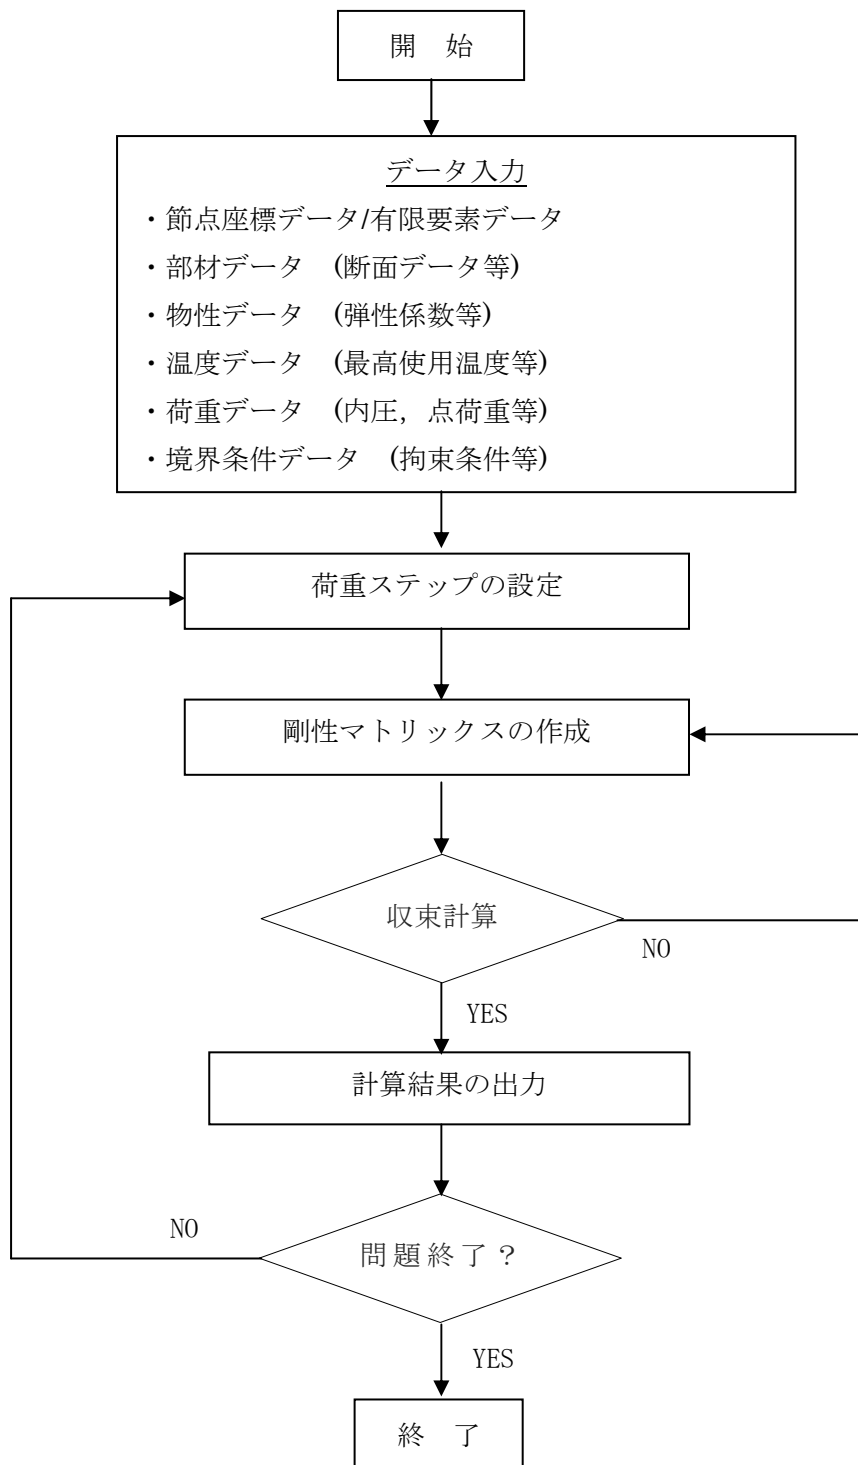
開　始

データ入力
・節点座標データ/有限要素データ
・部材データ　(断面データ等)
・物性データ　(弾性係数等)
・温度データ　(最高使用温度等)
・荷重データ　(内圧，点荷重等)
・境界条件データ　(拘束条件等)

荷重ステップの設定

剛性マトリックスの作成

収束計算

NO

YES

計算結果の出力

NO

問題終了？

YES

終　了